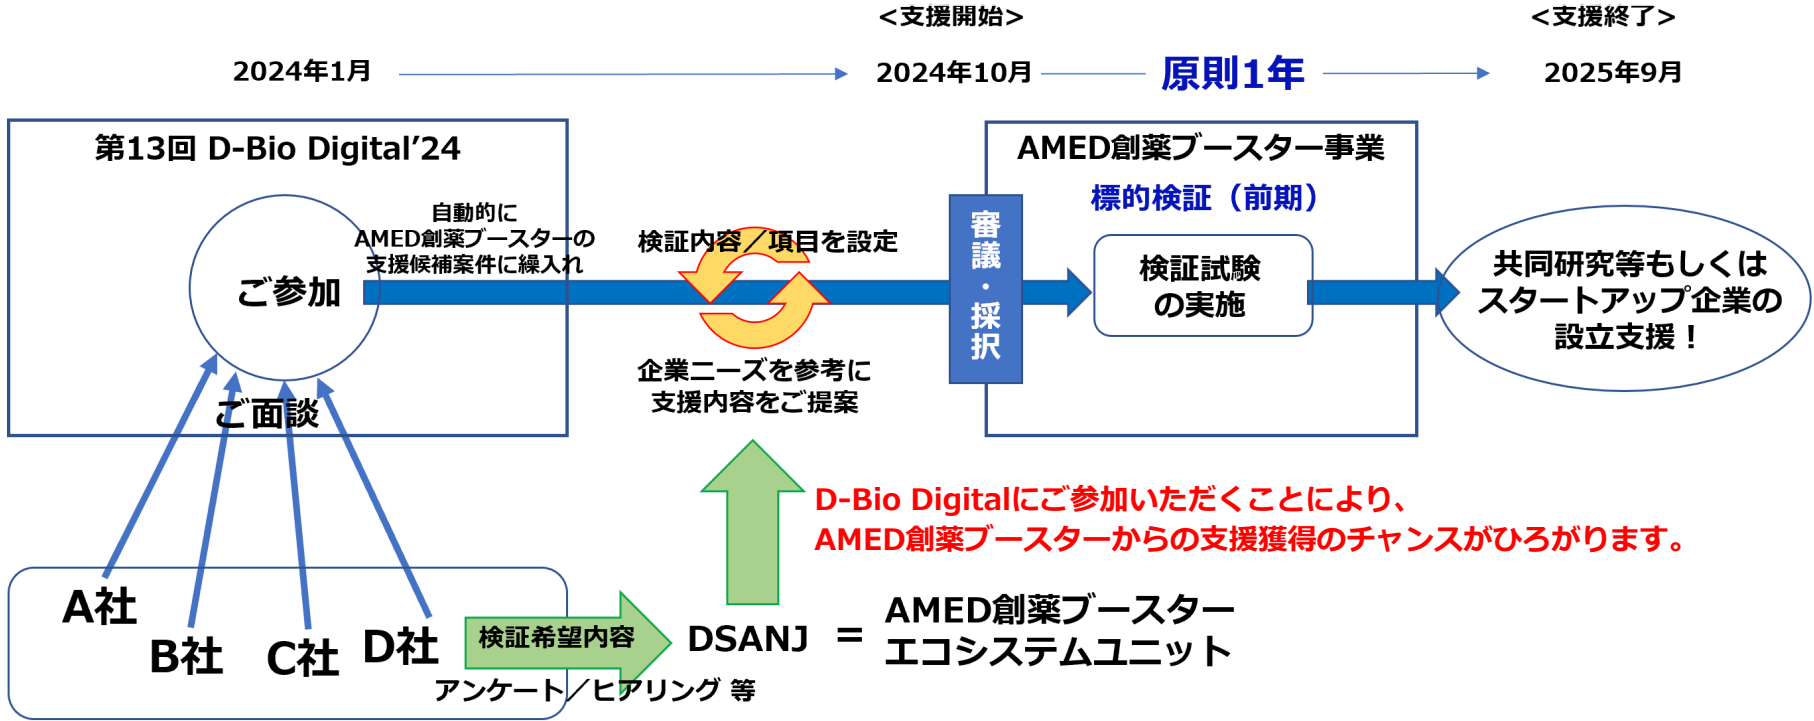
<支援開始>

<支援終了>

2024年1月

2024年10月

原則1年

2025年9月

第13回 D-Bio Digital’24

ご参加

自動的に AMED創薬ブースターの支援候補案件に繰入れ

ご面談

検証内容／項目を設定

企業ニーズを参考に支援内容をご提案

審議・採択

AMED創薬ブースター事業

標的検証（前期）

検証試験の実施

共同研究等もしくはスタートアップ企業の設立支援！

D-Bio Digitalにご参加いただくことにより、AMED創薬ブースターからの支援獲得のチャンスがひろがります。

A社

B社

C社

D社

検証希望内容

アンケート／ヒアリング 等

DSANJ ＝ AMED創薬ブースターエコシステムユニット